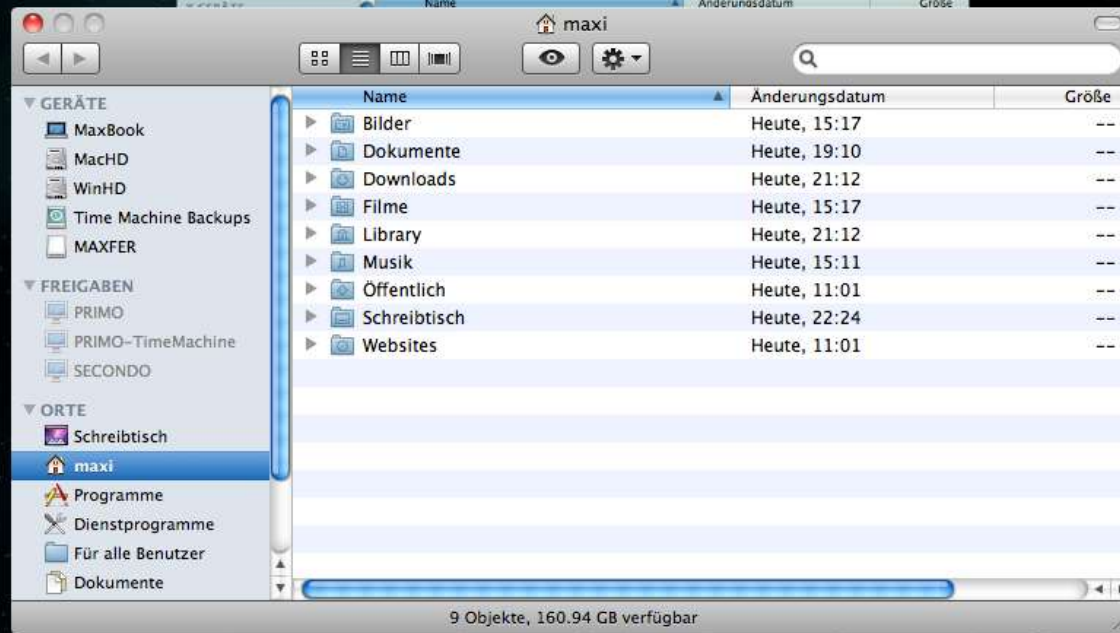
maxi

GERÄTE
MaxBook
MacHD
WinHD
Time Machine Backups
MAXFER

FREIGABEN
PRIMO
PRIMO-TimeMachine
SECONDO

ORTE
Schreibtisch
maxi
Programme
Dienstprogramme
Für alle Benutzer
Dokumente

| Name | Änderungsdatum | Größe |
|---|---|---|
| Bilder | Heute, 15:17 | -- |
| Dokumente | Heute, 19:10 | -- |
| Downloads | Heute, 21:12 | -- |
| Filme | Heute, 15:17 | -- |
| Library | Heute, 21:12 | -- |
| Musik | Heute, 15:11 | -- |
| Öffentlich | Heute, 11:01 | -- |
| Schreibtisch | Heute, 22:24 | -- |
| Websites | Heute, 11:01 | -- |

9 Objekte, 160.94 GB verfügbar